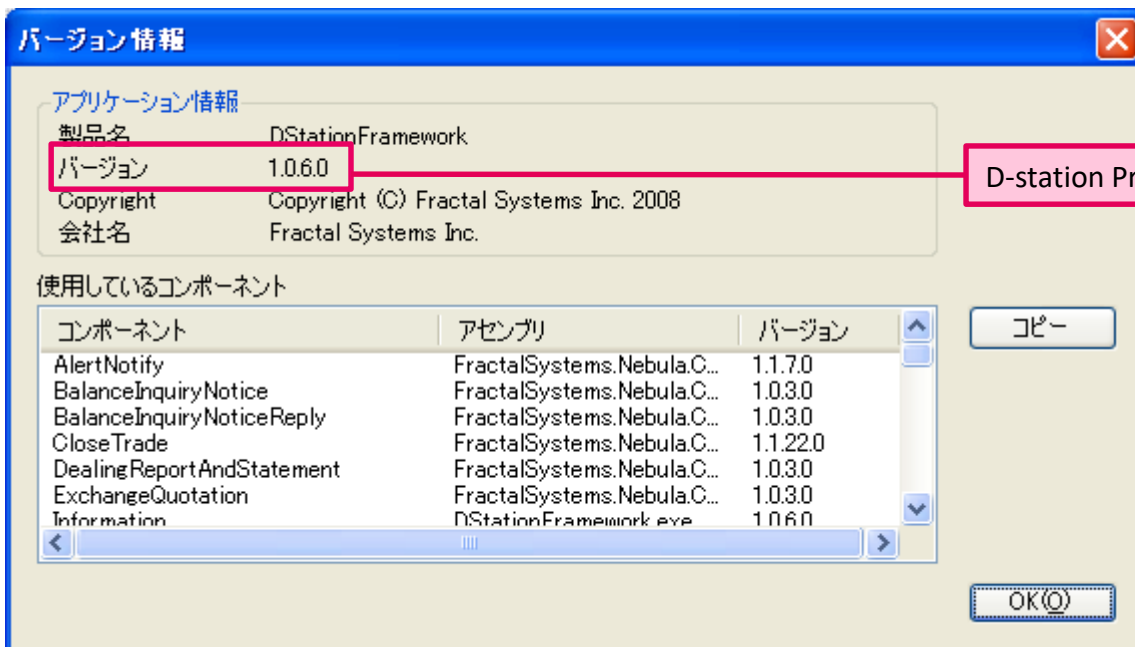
バージョン情報

アプリケーション情報

製品名 DStationFramework
バージョン 1.0.6.0
Copyright Copyright (C) Fractal Systems Inc. 2008
会社名 Fractal Systems Inc.

D-station Pr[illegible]

使用しているコンポーネント

| コンポーネント | アセンブリ | バージョン |
|---|---|---|
| AlertNotify | FractalSystems.Nebula.C... | 1.1.7.0 |
| BalanceInquiryNotice | FractalSystems.Nebula.C... | 1.0.3.0 |
| BalanceInquiryNoticeReply | FractalSystems.Nebula.C... | 1.0.3.0 |
| CloseTrade | FractalSystems.Nebula.C... | 1.1.22.0 |
| DealingReportAndStatement | FractalSystems.Nebula.C... | 1.0.3.0 |
| ExchangeQuotation | FractalSystems.Nebula.C... | 1.0.3.0 |
| Information | DStationFramework.exe | 1.0.6.0 |

コピー

OK(O)